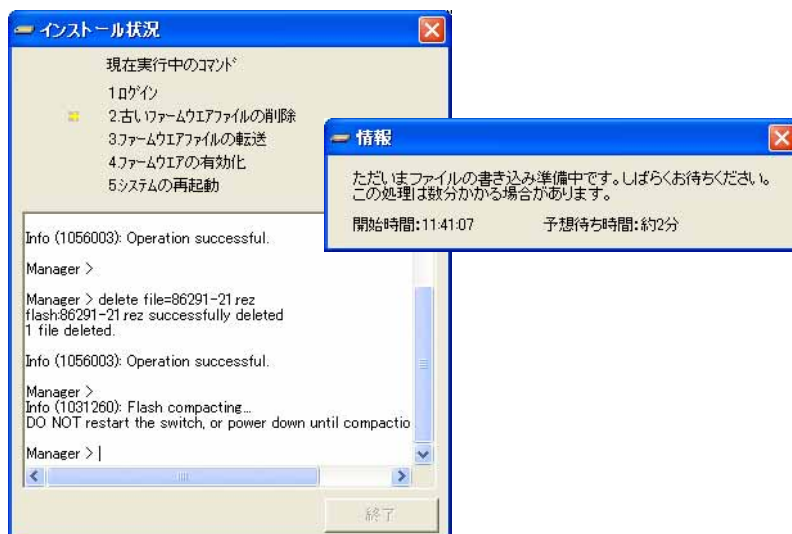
インストール状況

現在実行中のコマンド

1.ログイン
2.古いファームウエアファイルの削除
3.ファームウエアファイルの転送
4.ファームウエアの有効化
5.システムの再起動

情報

ただいまファイルの書き込み準備中です。しばらくお待ちください。
この処理は数分かかる場合があります。

開始時間:11:41:07　　予想待ち時間:約2分

Info (1056003): Operation successful.

Manager >

Manager > delete file=86291-21.rez
flash:86291-21.rez successfully deleted
1 file deleted.

Info (1056003): Operation successful.

Manager >
Info (1031260): Flash compacting...
DO NOT restart the switch, or power down until compactio

Manager > |

終了